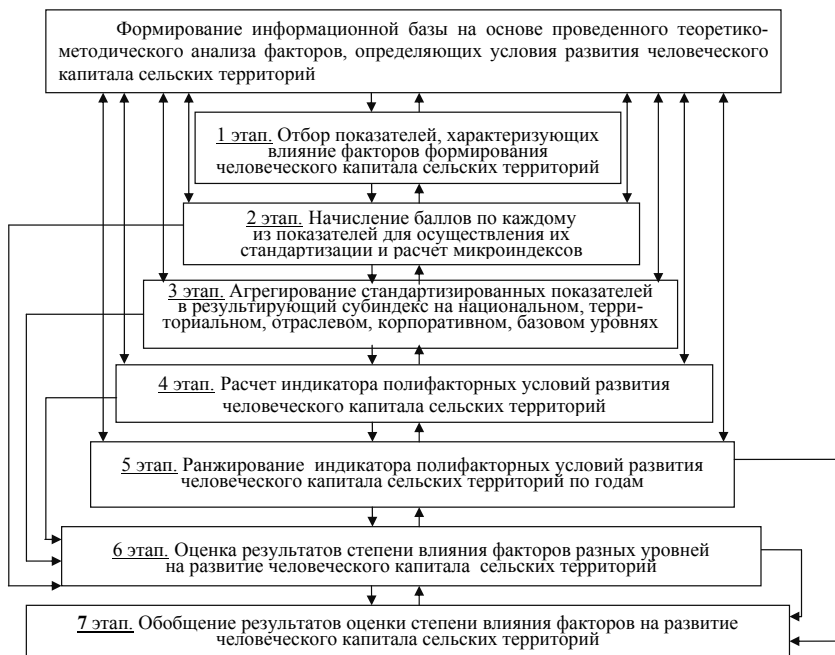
Формирование информационной базы на основе проведенного теоретико-методического анализа факторов, определяющих условия развития человеческого капитала сельских территорий

1 этап. Отбор показателей, характеризующих влияние факторов формирования человеческого капитала сельских территорий

2 этап. Начисление баллов по каждому из показателей для осуществления их стандартизации и расчет микроиндексов

3 этап. Агрегирование стандартизированных показателей в результирующий субиндекс на национальном, территориальном, отраслевом, корпоративном, базовом уровнях

4 этап. Расчет индикатора полифакторных условий развития человеческого капитала сельских территорий

5 этап. Ранжирование индикатора полифакторных условий развития человеческого капитала сельских территорий по годам

6 этап. Оценка результатов степени влияния факторов разных уровней на развитие человеческого капитала сельских территорий

7 этап. Обобщение результатов оценки степени влияния факторов на развитие человеческого капитала сельских территорий